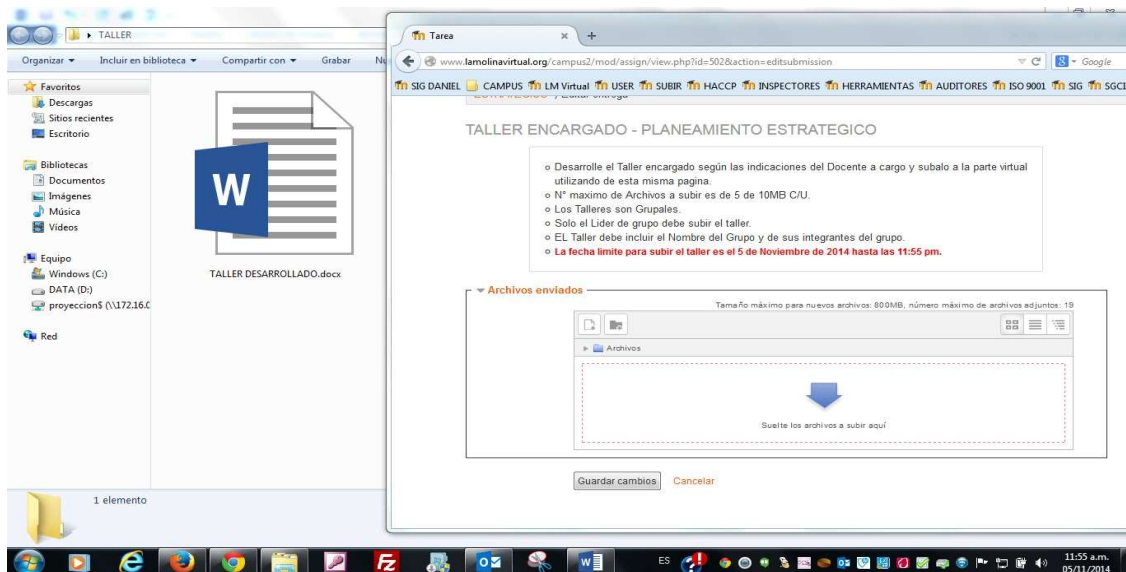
TALLER

Organizar ▾ Incluir en biblioteca ▾ Compartir con ▾ Grabar Nu

Favoritos
Descargas
Sitios recientes
Escritorio

Bibliotecas
Documentos
Imágenes
Música
Videos

Equipo
Windows (C:)
DATA (D:)
proyeccion$ (\\172.16.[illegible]

Red

W

TALLER DESARROLLADO.docx

1 elemento

Tarea × +

www.lamolinavirtual.org/campus2/mod/assign/view.php?id=502&action=editsubmission

Google

SIG DANIEL CAMPUS LM Virtual USER SUBIR HACCP INSPECTORES HERRAMIENTAS AUDITORES ISO 9001 SIG SGCI

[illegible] / Editar entrega

TALLER ENCARGADO - PLANEAMIENTO ESTRATEGICO

o Desarrolle el Taller encargado según las indicaciones del Docente a cargo y subalo a la parte virtual utilizando de esta misma pagina.
o N° maximo de Archivos a subir es de 5 de 10MB C/U.
o Los Talleres son Grupales.
o Solo el Lider de grupo debe subir el taller.
o EL Taller debe incluir el Nombre del Grupo y de sus integrantes del grupo.
o La fecha limite para subir el taller es el 5 de Noviembre de 2014 hasta las 11:55 pm.

Archivos enviados

Tamaño máximo para nuevos archivos: 800MB, número máximo de archivos adjuntos: 19

Archivos

Suelte los archivos a subir aquí

Guardar cambios Cancelar

ES 11:55 a.m. 05/11/2014